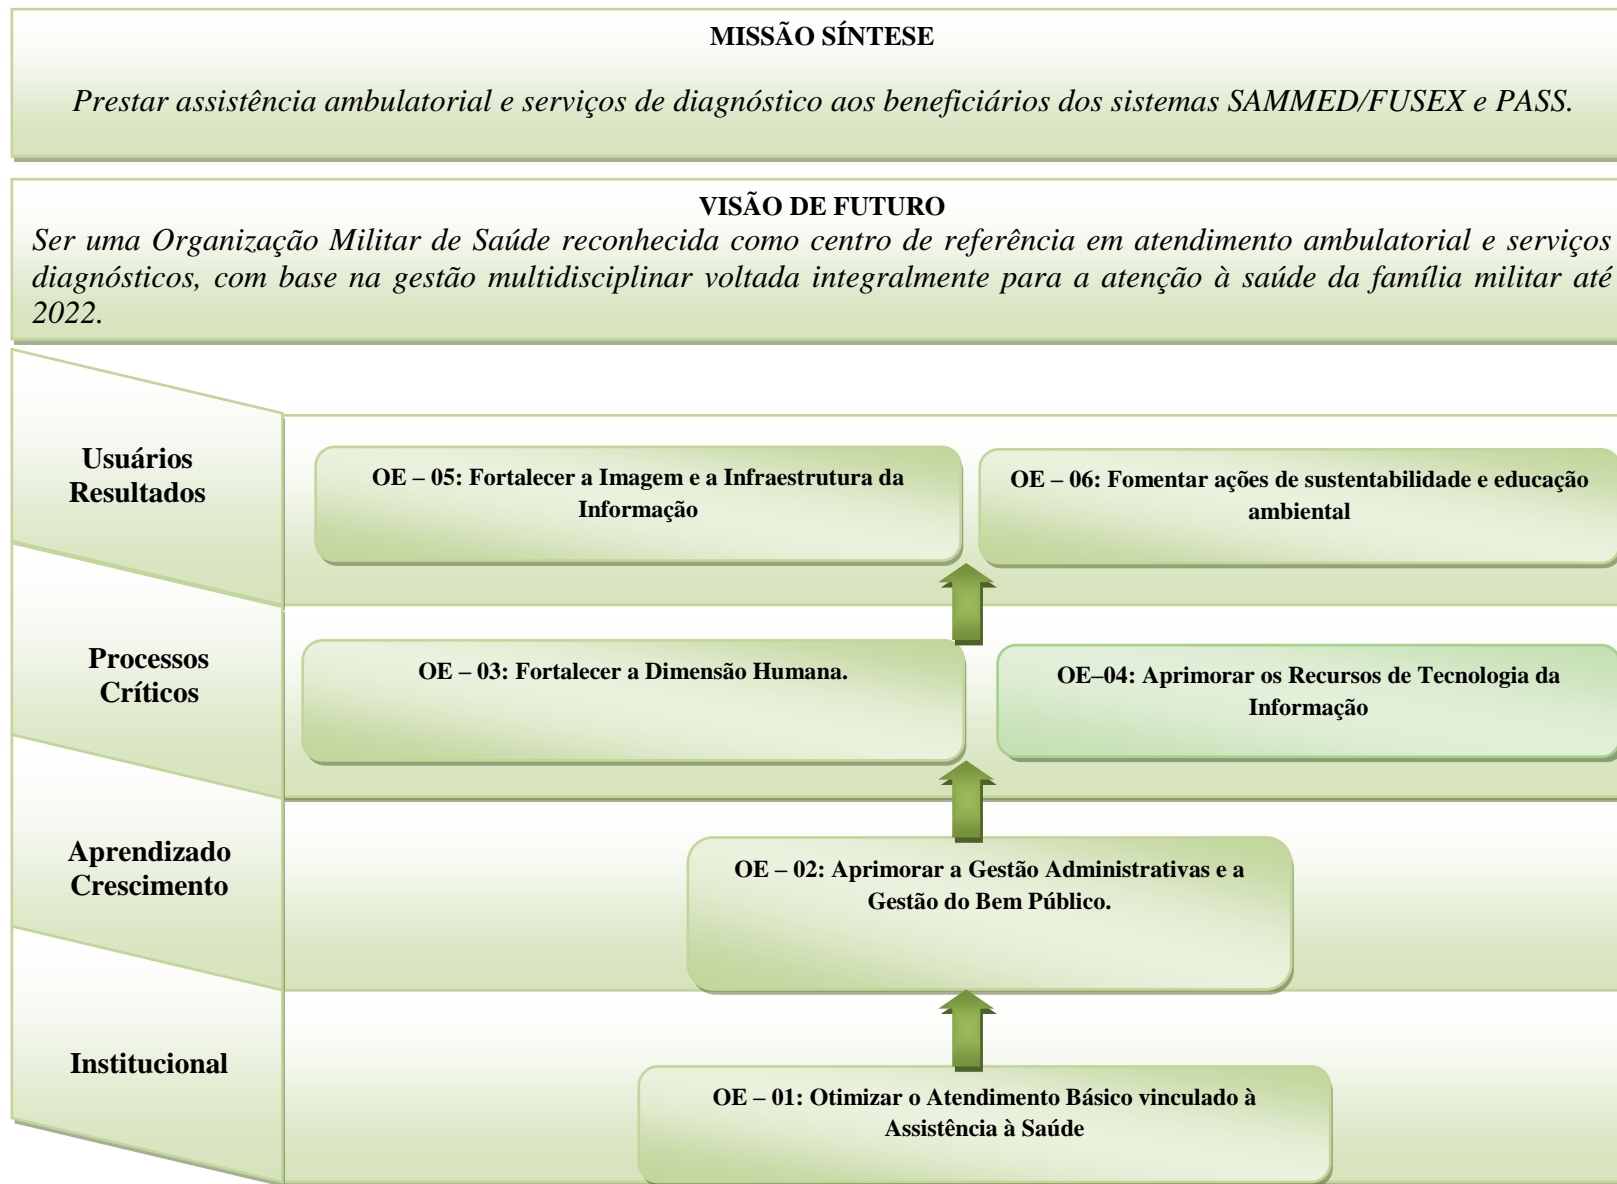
MISSÃO SÍNTESE

*Prestar assistência ambulatorial e serviços de diagnóstico aos beneficiários dos sistemas SAMMED/FUSEX e PASS.*

VISÃO DE FUTURO

*Ser uma Organização Militar de Saúde reconhecida como centro de referência em atendimento ambulatorial e serviços diagnósticos, com base na gestão multidisciplinar voltada integralmente para a atenção à saúde da família militar até 2022.*

Usuários Resultados

OE – 05: Fortalecer a Imagem e a Infraestrutura da Informação

OE – 06: Fomentar ações de sustentabilidade e educação ambiental

Processos Críticos

OE – 03: Fortalecer a Dimensão Humana.

OE–04: Aprimorar os Recursos de Tecnologia da Informação

Aprendizado Crescimento

OE – 02: Aprimorar a Gestão Administrativas e a Gestão do Bem Público.

Institucional

OE – 01: Otimizar o Atendimento Básico vinculado à Assistência à Saúde